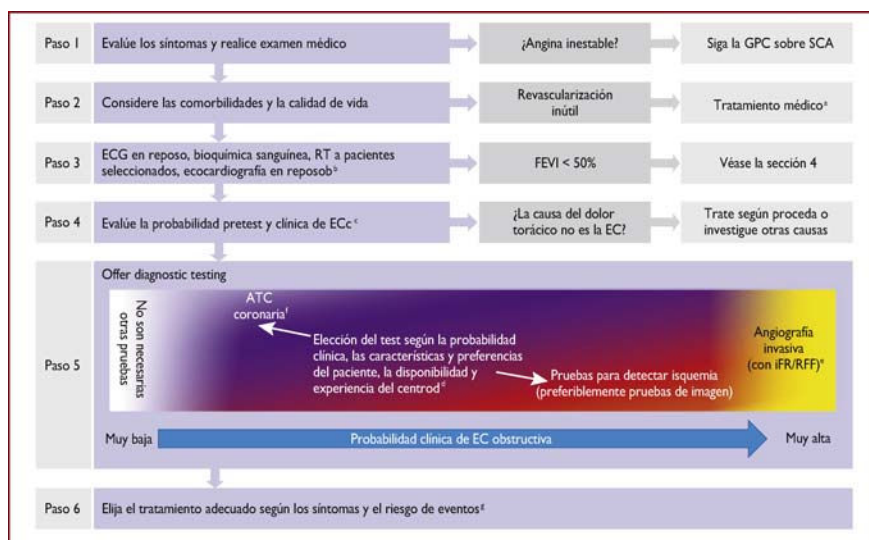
Paso 1 Evalúe los síntomas y realice examen médico

¿Angina inestable?

Siga la GPC sobre SCA

Paso 2 Considere las comorbilidades y la calidad de vida

Revascularización inútil

Tratamiento médico$^{a}$

Paso 3 ECG en reposo, bioquímica sanguínea, RT a pacientes seleccionados, ecocardiografía en reposob$^{b}$

FEVI < 50%

Véase la sección 4

Paso 4 Evalúe la probabilidad pretest y clínica de ECc$^{c}$

¿La causa del dolor torácico no es la EC?

Trate según proceda o investigue otras causas

Paso 5

Offer diagnostic testing

No son necesarias otras pruebas

ATC coronaria$^{f}$

Elección del test según la probabilidad clínica, las características y preferencias del paciente, la disponibilidad y experiencia del centrod$^{d}$

Pruebas para detectar isquemia (preferiblemente pruebas de imagen)

Angiografía invasiva (con iFR/RFF)$^{e}$

Muy baja

Probabilidad clínica de EC obstructiva

Muy alta

Paso 6 Elija el tratamiento adecuado según los síntomas y el riesgo de eventos$^{g}$